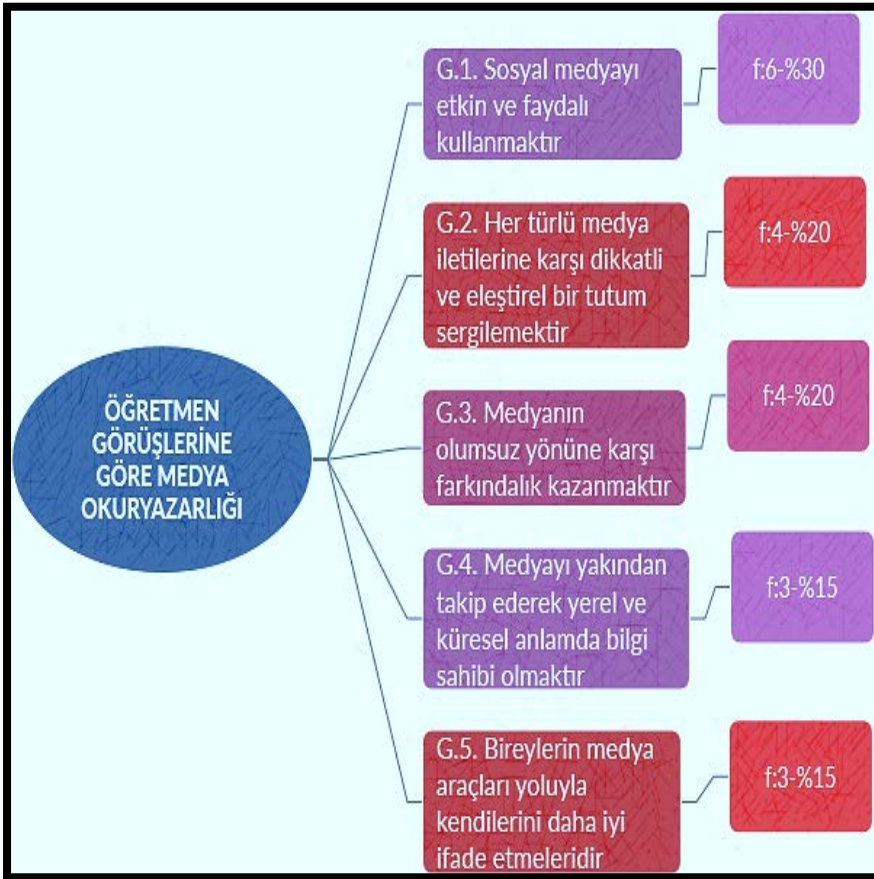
ÖĞRETMEN GÖRÜŞLERİNE GÖRE MEDYA OKURYAZARLIĞI

G.1. Sosyal medyayı etkin ve faydalı kullanmaktır

f:6-%30

G.2. Her türlü medya iletilerine karşı dikkatli ve eleştirel bir tutum sergilemektir

f:4-%20

G.3. Medyanın olumsuz yönüne karşı farkındalık kazanmaktır

f:4-%20

G.4. Medyayı yakından takip ederek yerel ve küresel anlamda bilgi sahibi olmaktır

f:3-%15

G.5. Bireylerin medya araçları yoluyla kendilerini daha iyi ifade etmeleridir

f:3-%15